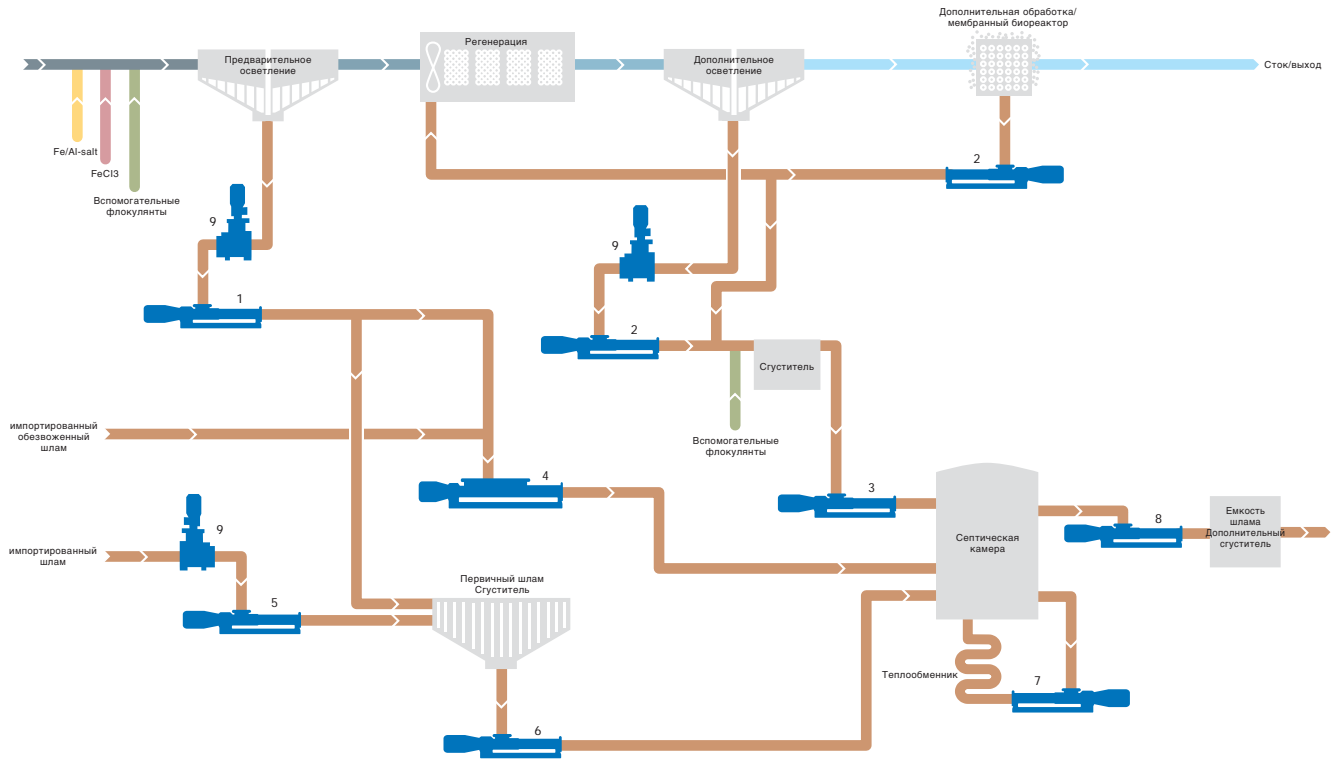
Предварительное осветление

Регенерация

Дополнительное осветление

Дополнительная обработка/ мембранный биореактор

Сток/выход

Fe/Al-salt

FeCl3

Вспомогательные флокулянты

9

2

9

1

2

Сгуститель

Вспомогательные флокулянты

импортированный обезвоженный шлам

4

3

Септическая камера

8

Емкость шлама Дополнительный сгуститель

9

импортированный шлам

5

Первичный шлам Сгуститель

Теплообменник

7

6